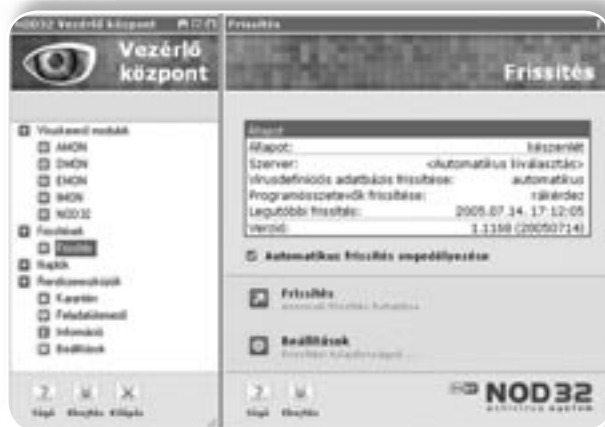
NOD32 Vezérlő központ

Frissítés

Vezérlő központ

Frissítés

Vírusvédelmi modulok
AMON
DMON
EMON
IMON
NOD32
Frissítések
Frissítés
Naplók
Rendszereszközök
Karantén
Feladatütemező
Információ
Beállítások

Állapot

| Állapot: | készenlét |
|---|---|
| Szerver: | <automatikus kiválasztás> |
| Vírusdefiníciós adatbázis frissítése: | automatikus |
| Programösszetevők frissítése: | rákérdez |
| Legutóbbi frissítés: | 2005.07.14. 17:12:05 |
| Verzió: | 1.1168 (20050714) |

Automatikus frissítés engedélyezése

Frissítés
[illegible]

Beállítások
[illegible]

Súgó Elrejtés Kilépés

Súgó Elrejtés

NOD32
antivirus system